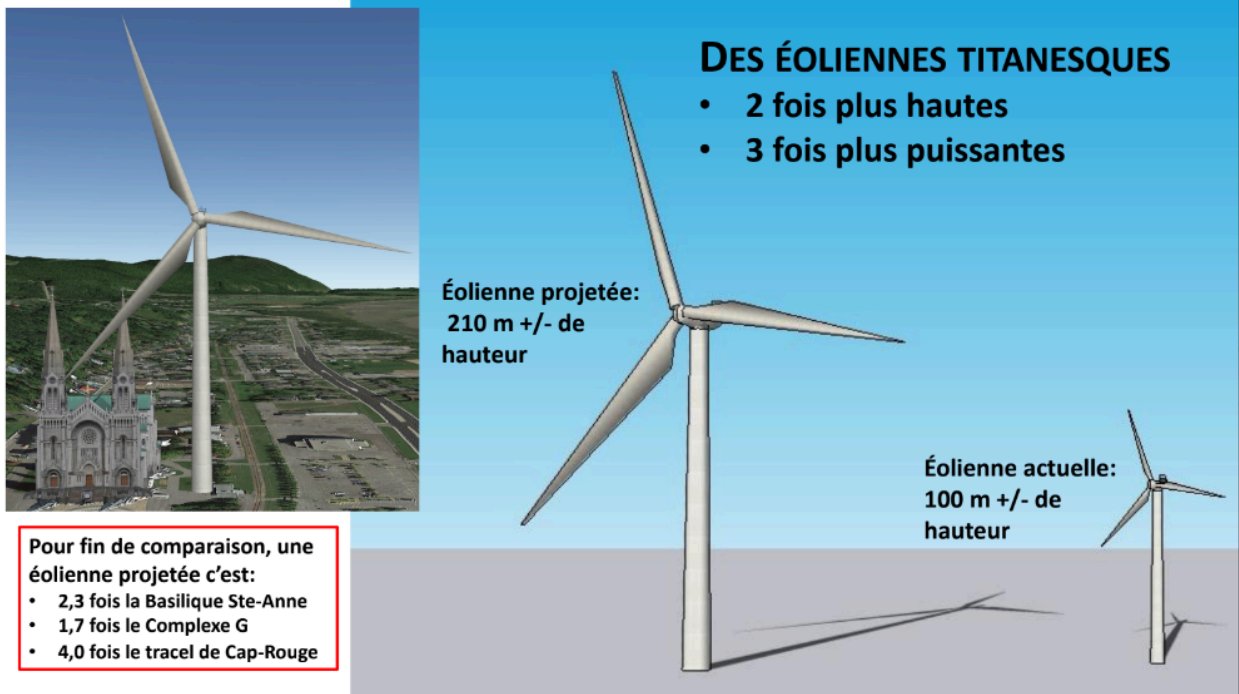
DES ÉOLIENNES TITANESQUES

- 2 fois plus hautes
- 3 fois plus puissantes

Éolienne projetée: 210 m +/- de hauteur

Éolienne actuelle: 100 m +/- de hauteur

Pour fin de comparaison, une éolienne projetée c'est:

- 2,3 fois la Basilique Ste-Anne
- 1,7 fois le Complexe G
- 4,0 fois le tracel de Cap-Rouge